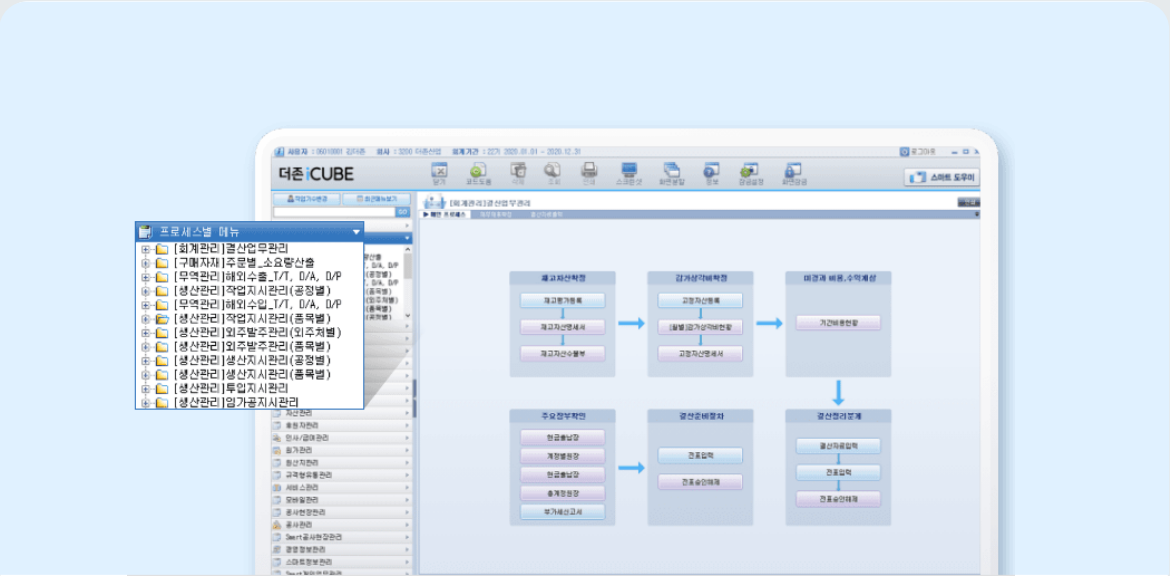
더존 iCUBE

프로세스별 메뉴
[회계관리]결산업무관리
[구매자재]주문별_소요량산출
[무역관리]해외수출_T/T, D/A, D/P
[생산관리]작업지시관리(공정별)
[무역관리]해외수입_T/T, D/A, D/P
[생산관리]작업지시관리(품목별)
[생산관리]외주발주관리(외주처별)
[생산관리]외주발주관리(품목별)
[생산관리]생산지시관리(공정별)
[생산관리]생산지시관리(품목별)
[생산관리]투입지시관리
[생산관리]임가공지시관리

자산관리
인사/급여관리
원가관리
공사관리
Smart공사현장관리
경영정보관리
스마트정보관리

스마트 도우미

[회계관리]결산업무관리

재고자산확정
재고평가등록
재고자산명세서
재고자산수불부

감가상각비확정
고정자산등록
[월별]감가상각비현황
고정자산명세서

미경과 비용,수익계상
기간비용현황

주요장부확인
현금출납장
계정별원장
현금출납장
총계정원장
부가세신고서

결산준비정차
전표입력
전표승인해제

결산정리분개
결산자료입력
전표입력
전표승인해제